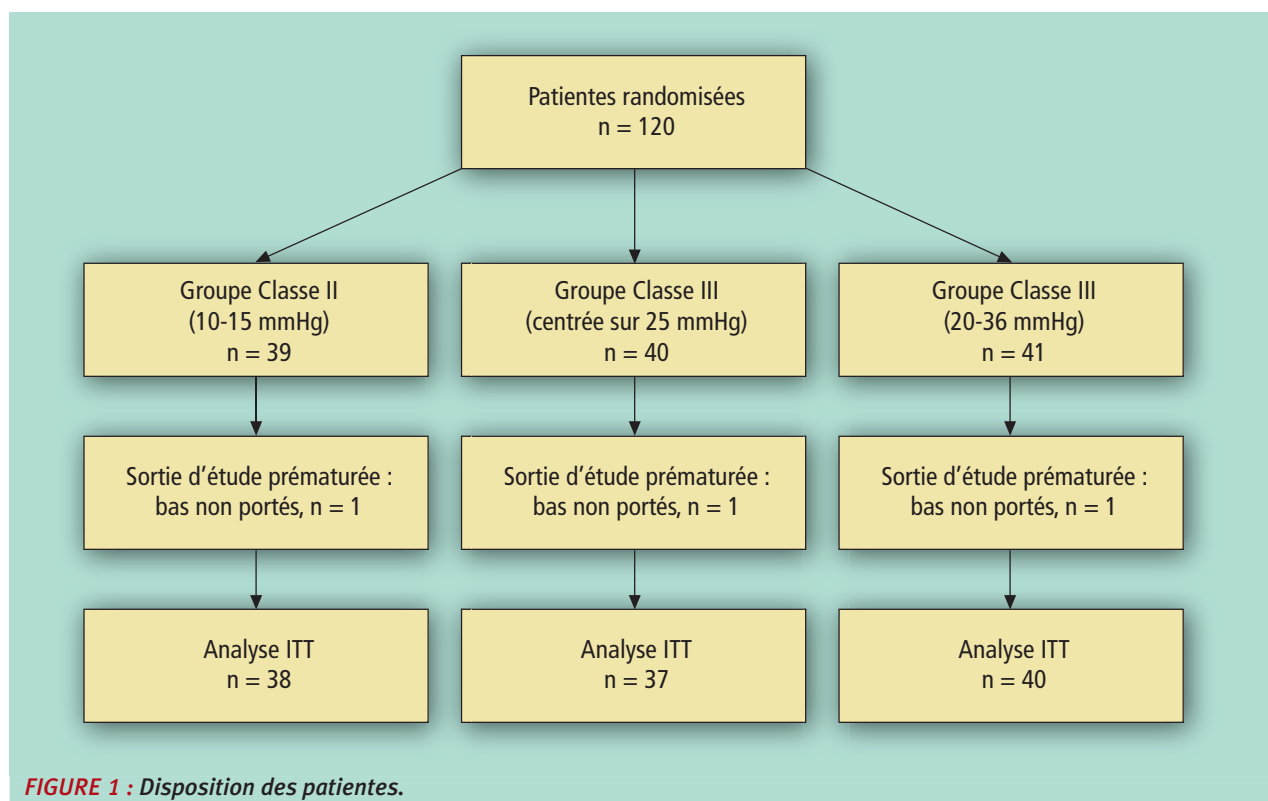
Patientes randomisées
n = 120

Groupe Classe II
(10-15 mmHg)
n = 39

Groupe Classe III
(centrée sur 25 mmHg)
n = 40

Groupe Classe III
(20-36 mmHg)
n = 41

Sortie d'étude prématurée : bas non portés, n = 1

Sortie d'étude prématurée : bas non portés, n = 1

Sortie d'étude prématurée : bas non portés, n = 1

Analyse ITT
n = 38

Analyse ITT
n = 37

Analyse ITT
n = 40

FIGURE 1 : Disposition des patientes.